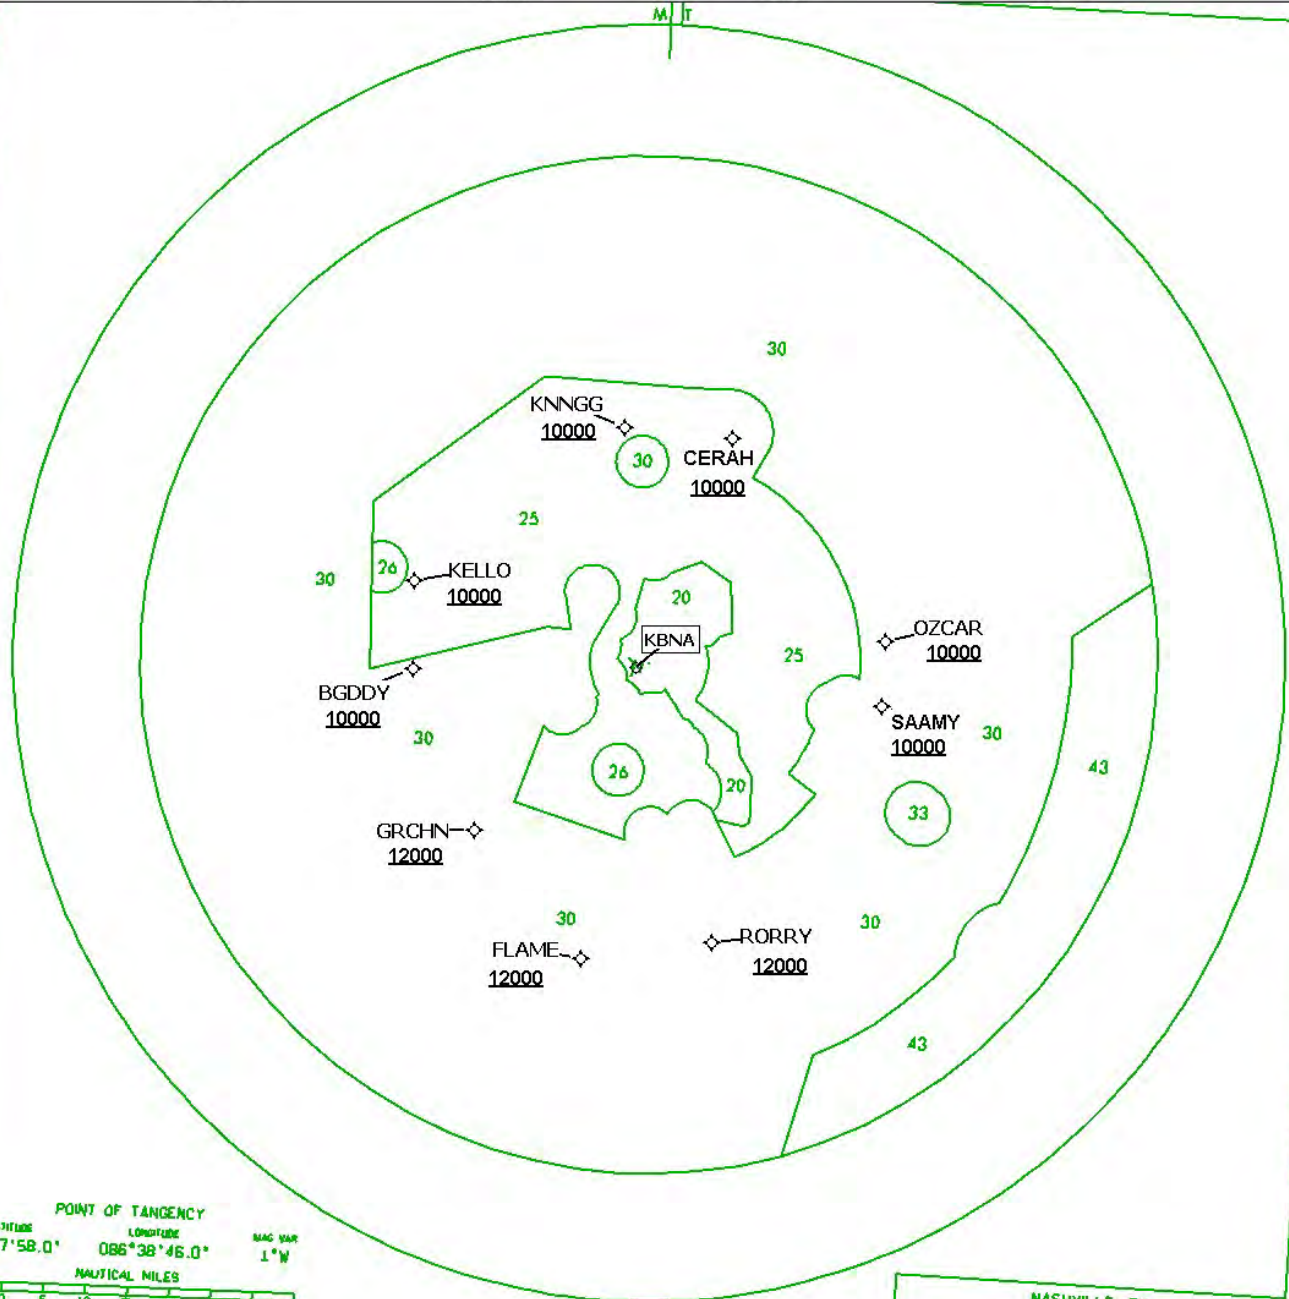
M T

30

KNNGG
10000

30

CERAH
10000

25

30

26

KELLO
10000

20

KBNA

25

OZCAR
10000

BGDDY
10000

SAAMY
10000

30

30

43

26

20

33

GRCHN
12000

30

FLAME
12000

RORRY
12000

30

43

POINT OF TANGENCY
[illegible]ITUDE
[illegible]7°58.0'
LONGITUDE
086°38'46.0"
MAG VAR
1°W
NAUTICAL MILES

NASHVILL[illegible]